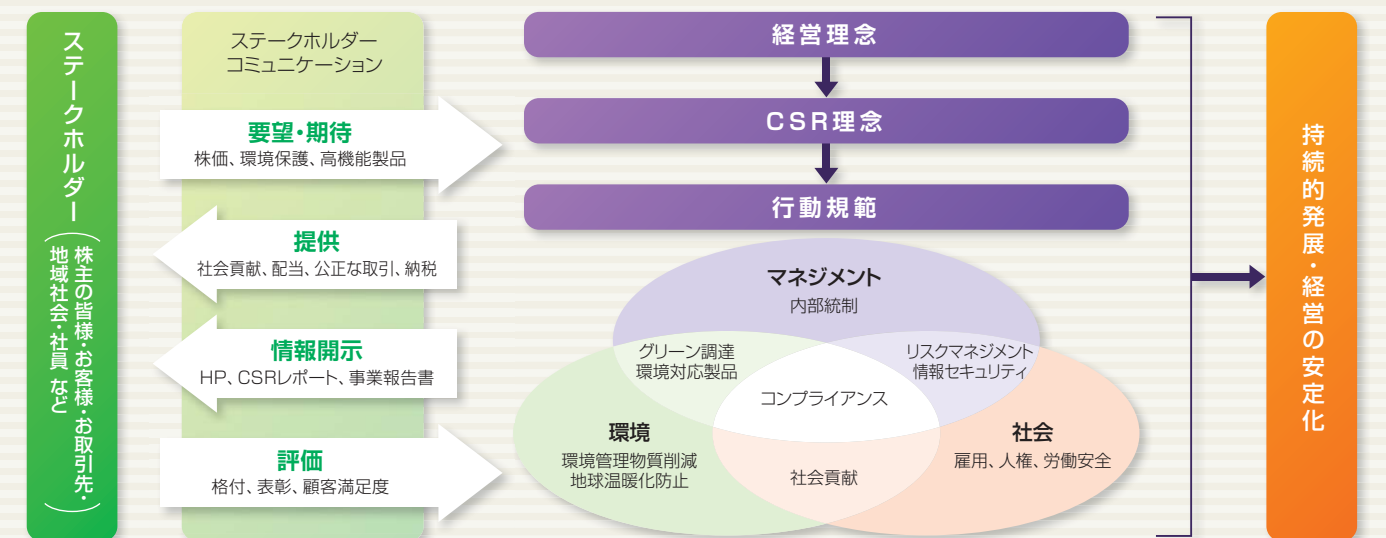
ステークホルダー
（株主の皆様・お客様・お取引先・地域社会・社員 など）

ステークホルダーコミュニケーション

要望・期待
株価、環境保護、高機能製品

提供
社会貢献、配当、公正な取引、納税

情報開示
HP、CSRレポート、事業報告書

評価
格付、表彰、顧客満足度

経営理念

CSR理念

行動規範

マネジメント
内部統制

グリーン調達
環境対応製品

リスクマネジメント
情報セキュリティ

コンプライアンス

環境
環境管理物質削減
地球温暖化防止

社会貢献

社会
雇用、人権、労働安全

持続的発展・経営の安定化